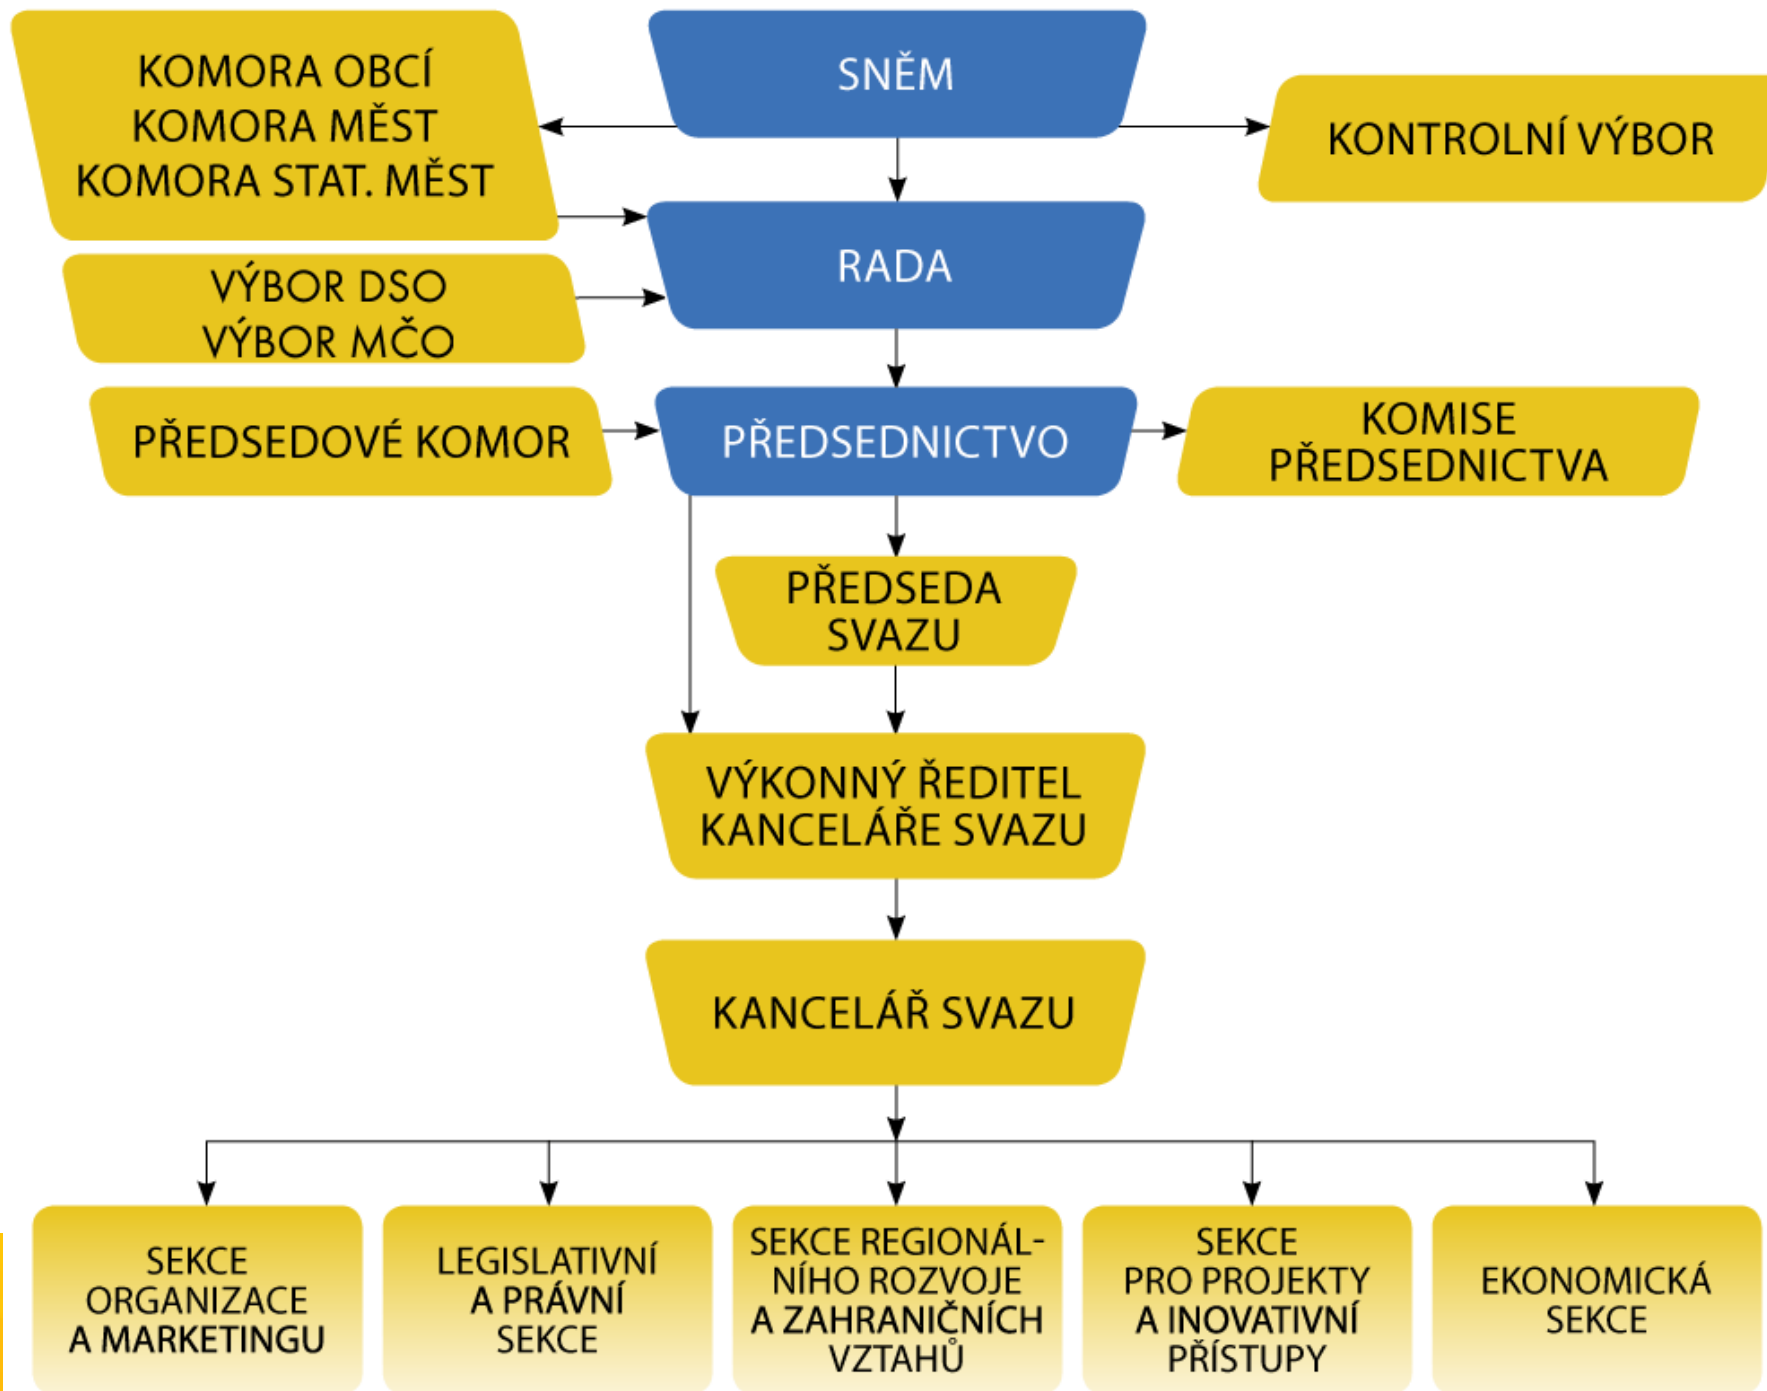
KOMORA OBCÍ
KOMORA MĚST
KOMORA STAT. MĚST

SNĚM

KONTROLNÍ VÝBOR

RADA

VÝBOR DSO
VÝBOR MČO

PŘEDSEDOVÉ KOMOR

PŘEDSEDNICTVO

KOMISE PŘEDSEDNICTVA

PŘEDSEDA SVAZU

VÝKONNÝ ŘEDITEL KANCELÁŘE SVAZU

KANCELÁŘ SVAZU

SEKCE ORGANIZACE A MARKETINGU

LEGISLATIVNÍ A PRÁVNÍ SEKCE

SEKCE REGIONÁLNÍHO ROZVOJE A ZAHRANIČNÍCH VZTAHŮ

SEKCE PRO PROJEKTY A INOVATIVNÍ PŘÍSTUPY

EKONOMICKÁ SEKCE